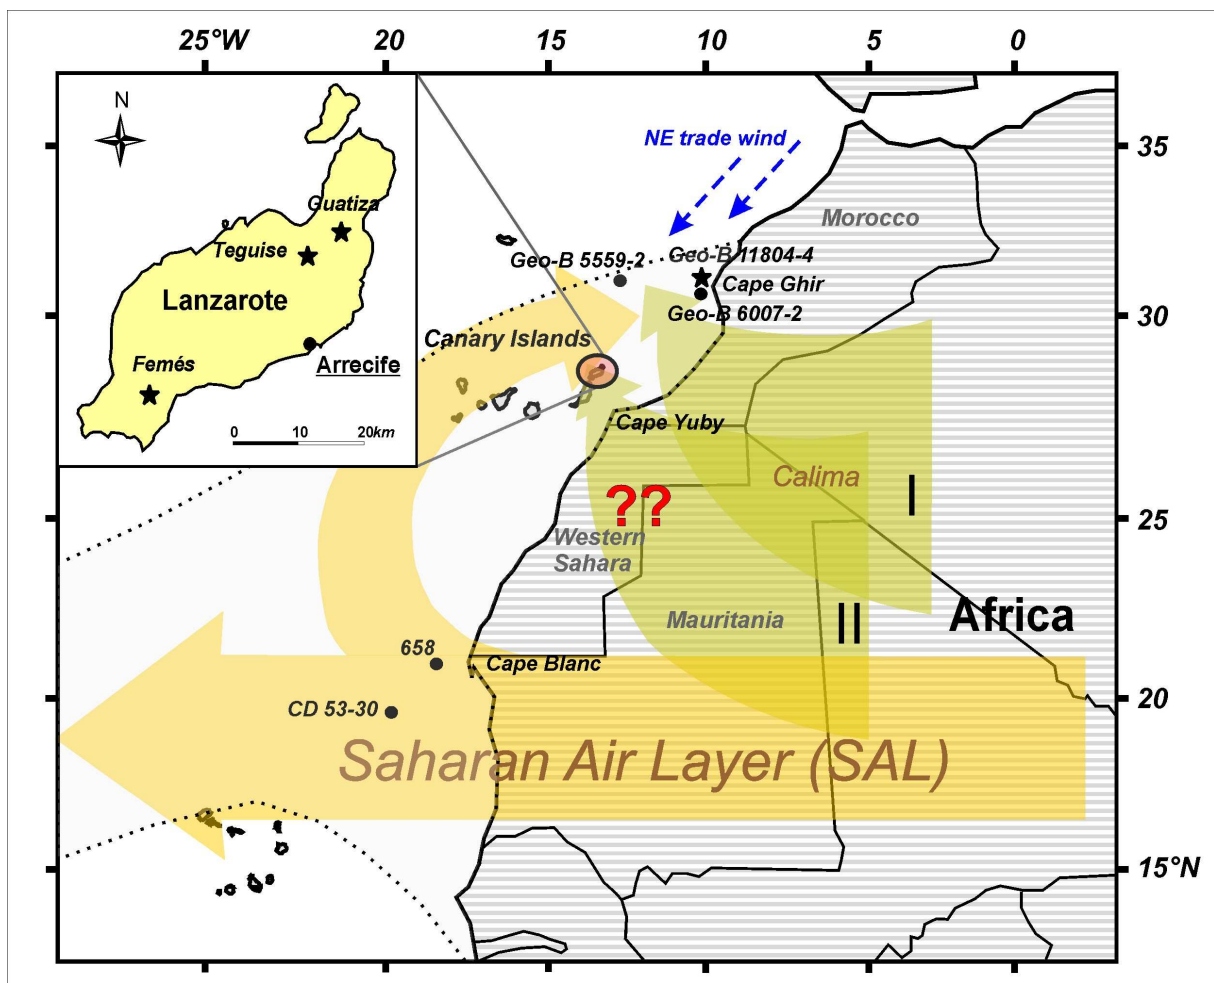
25°W
20
15
10
5
0

N
Guatiza
Teguise
Lanzarote
Femés
Arrecife
0 10 20km

NE trade wind
Morocco
Geo-B 5559-2
Geo-B 11804-4
Cape Ghir
Geo-B 6007-2
Canary Islands
Cape Yuby
Calima
I
??
Western Sahara
Mauritania
II
Africa
658
Cape Blanc
CD 53-30
Saharan Air Layer (SAL)

35
30
25
20
15°N